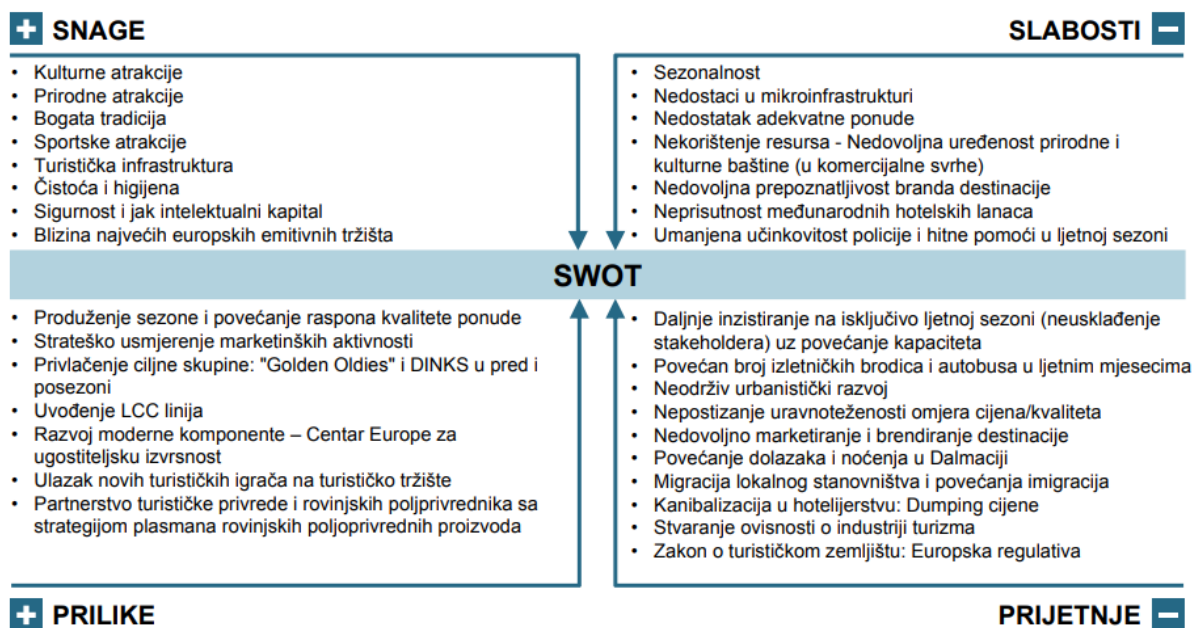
+ SNAGE

SLABOSTI −

- Kulturne atrakcije
- Prirodne atrakcije
- Bogata tradicija
- Sportske atrakcije
- Turistička infrastruktura
- Čistoća i higijena
- Sigurnost i jak intelektualni kapital
- Blizina najvećih europskih emitivnih tržišta

- Sezonalnost
- Nedostaci u mikroinfrastrukturi
- Nedostatak adekvatne ponude
- Nekorištenje resursa - Nedovoljna uređenost prirodne i kulturne baštine (u komercijalne svrhe)
- Nedovoljna prepoznatljivost branda destinacije
- Neprisutnost međunarodnih hotelskih lanaca
- Umanjena učinkovitost policije i hitne pomoći u ljetnoj sezoni

SWOT

- Produženje sezone i povećanje raspona kvalitete ponude
- Strateško usmjerenje marketinških aktivnosti
- Privlačenje ciljne skupine: "Golden Oldies" i DINKS u pred i posezoni
- Uvođenje LCC linija
- Razvoj moderne komponente – Centar Europe za ugostiteljsku izvrsnost
- Ulazak novih turističkih igrača na turističko tržište
- Partnerstvo turističke privrede i rovinjskih poljoprivrednika sa strategijom plasmana rovinjskih poljoprivrednih proizvoda

- Daljnje inzistiranje na isključivo ljetnoj sezoni (neusklađenje stakeholdera) uz povećanje kapaciteta
- Povećan broj izletničkih brodica i autobusa u ljetnim mjesecima
- Neodrživ urbanistički razvoj
- Nepostizanje uravnoteženosti omjera cijena/kvaliteta
- Nedovoljno marketiranje i brendiranje destinacije
- Povećanje dolazaka i noćenja u Dalmaciji
- Migracija lokalnog stanovništva i povećanja imigracija
- Kanibalizacija u hotelijerstvu: Dumping cijene
- Stvaranje ovisnosti o industriji turizma
- Zakon o turističkom zemljištu: Europska regulativa

+ PRILIKE

PRIJETNJE −